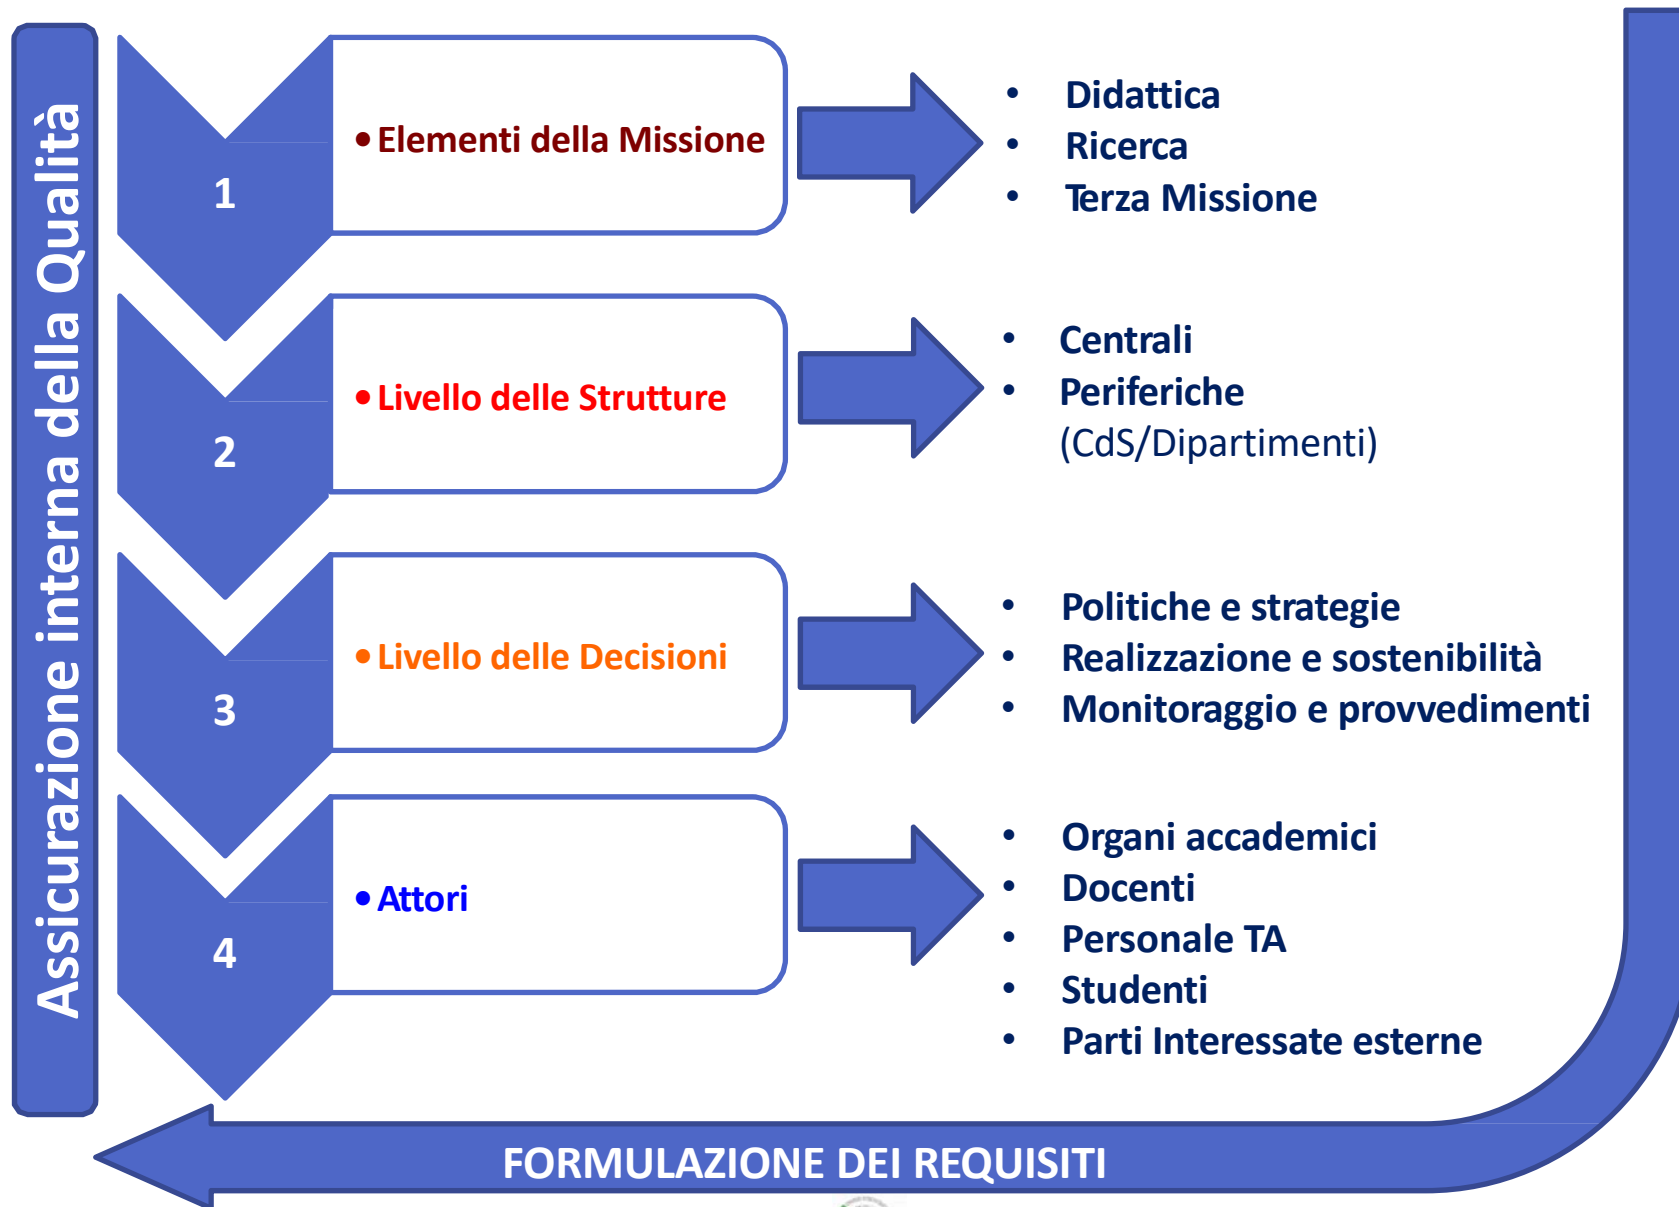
Assicurazione interna della Qualità

1
• Elementi della Missione

• Didattica
• Ricerca
• Terza Missione

2
• Livello delle Strutture

• Centrali
• Periferiche (CdS/Dipartimenti)

3
• Livello delle Decisioni

• Politiche e strategie
• Realizzazione e sostenibilità
• Monitoraggio e provvedimenti

4
• Attori

• Organi accademici
• Docenti
• Personale TA
• Studenti
• Parti Interessate esterne

FORMULAZIONE DEI REQUISITI